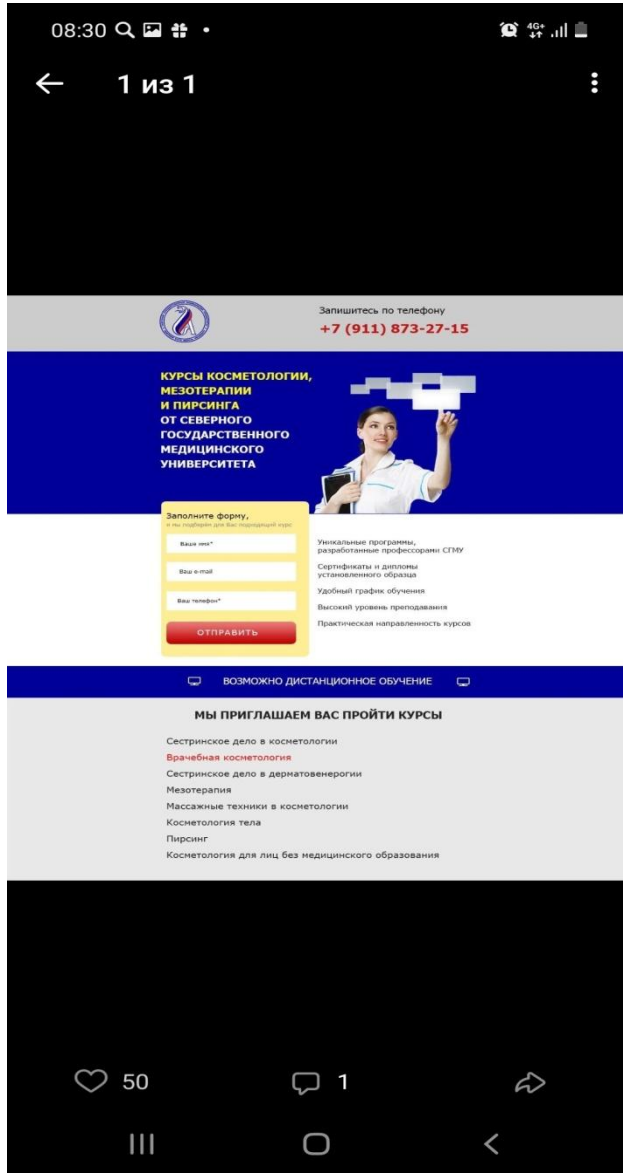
08:30

1 из 1

Запишитесь по телефону
+7 (911) 873-27-15

КУРСЫ КОСМЕТОЛОГИИ, МЕЗОТЕРАПИИ И ПИРСИНГА ОТ СЕВЕРНОГО ГОСУДАРСТВЕННОГО МЕДИЦИНСКОГО УНИВЕРСИТЕТА

Заполните форму,
и мы подберём для Вас подходящий курс

Ваше имя*

Ваш e-mail

Ваш телефон*

ОТПРАВИТЬ

Уникальные программы, разработанные профессорами СГМУ

Сертификаты и дипломы установленного образца

Удобный график обучения

Высокий уровень преподавания

Практическая направленность курсов

ВОЗМОЖНО ДИСТАНЦИОННОЕ ОБУЧЕНИЕ

МЫ ПРИГЛАШАЕМ ВАС ПРОЙТИ КУРСЫ

Сестринское дело в косметологии
Врачебная косметология
Сестринское дело в дерматовенерогии
Мезотерапия
Массажные техники в косметологии
Косметология тела
Пирсинг
Косметология для лиц без медицинского образования

50
1